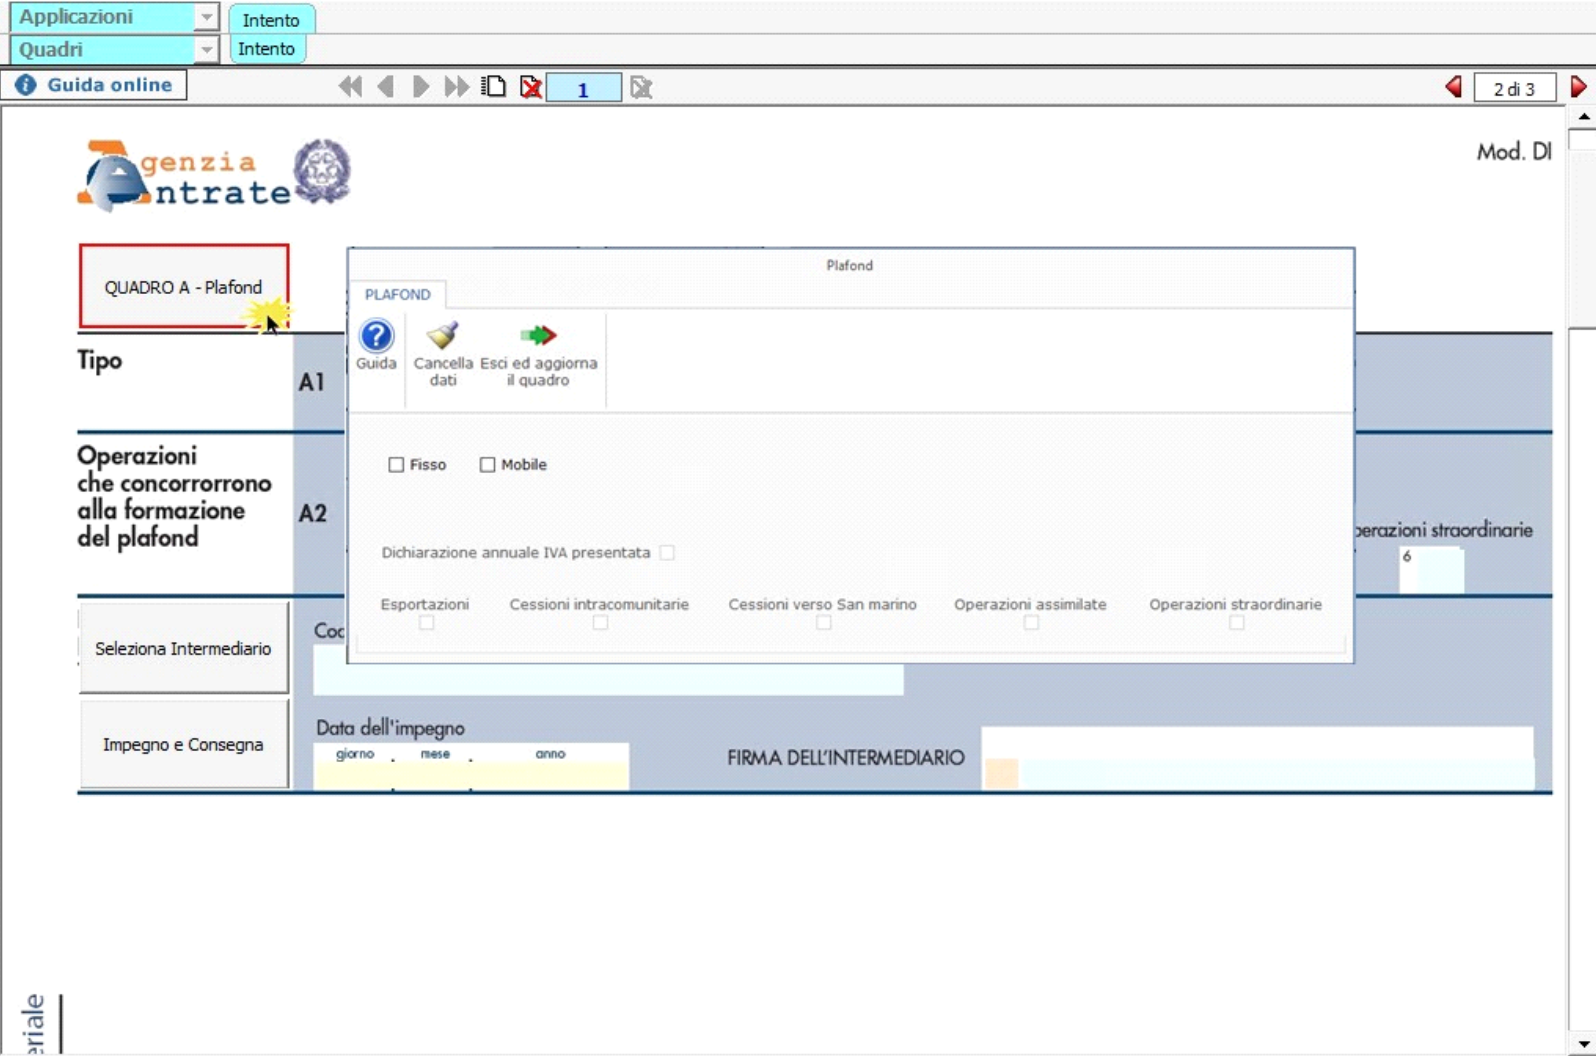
Applicazioni
Intento
Quadri
Intento
Guida online
1
2 di 3

genzia ntrate
Mod. DI

QUADRO A - Plafond

Tipo
A1

Operazioni che concorrorrono alla formazione del plafond
A2
perazioni straordinarie
6

Seleziona Intermediario
Coc

Impegno e Consegna
Data dell'impegno
giorno mese anno
FIRMA DELL'INTERMEDIARIO

Plafond
PLAFOND
Guida
Cancella dati
Esci ed aggiorna il quadro

Fisso
Mobile

Dichiarazione annuale IVA presentata

Esportazioni
Cessioni intracomunitarie
Cessioni verso San marino
Operazioni assimilate
Operazioni straordinarie

eriale